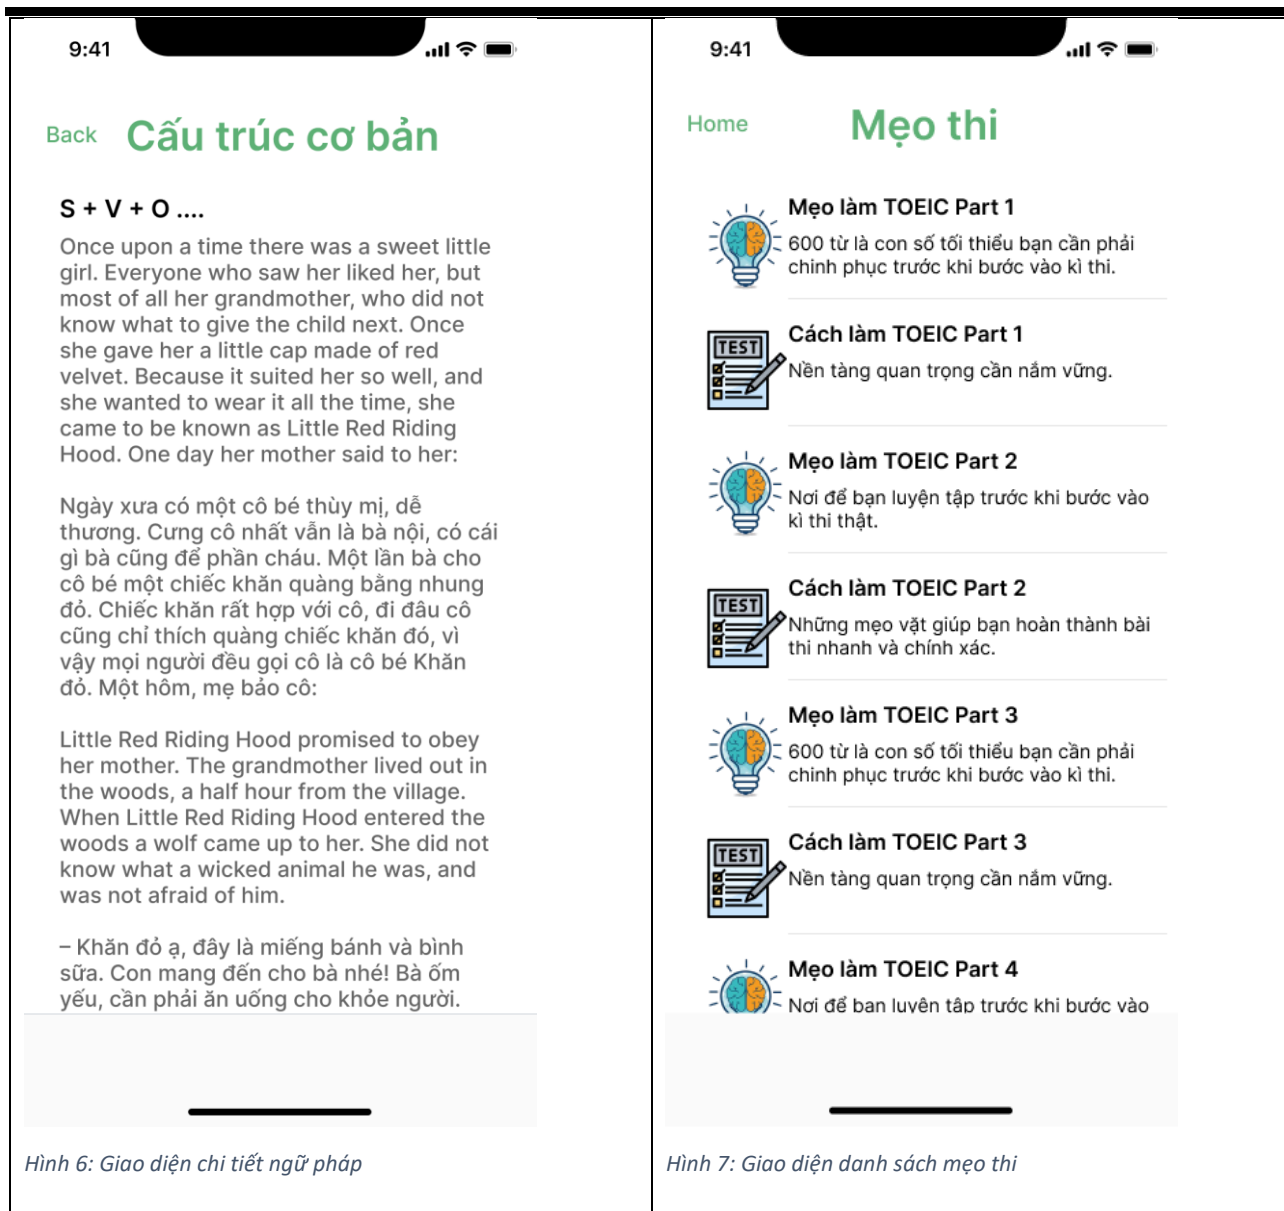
9:41

Back Cấu trúc cơ bản

S + V + O ....

Once upon a time there was a sweet little girl. Everyone who saw her liked her, but most of all her grandmother, who did not know what to give the child next. Once she gave her a little cap made of red velvet. Because it suited her so well, and she wanted to wear it all the time, she came to be known as Little Red Riding Hood. One day her mother said to her:

Ngày xưa có một cô bé thùy mị, dễ thương. Cưng cô nhất vẫn là bà nội, có cái gì bà cũng để phần cháu. Một lần bà cho cô bé một chiếc khăn quàng bằng nhung đỏ. Chiếc khăn rất hợp với cô, đi đâu cô cũng chỉ thích quàng chiếc khăn đó, vì vậy mọi người đều gọi cô là cô bé Khăn đỏ. Một hôm, mẹ bảo cô:

Little Red Riding Hood promised to obey her mother. The grandmother lived out in the woods, a half hour from the village. When Little Red Riding Hood entered the woods a wolf came up to her. She did not know what a wicked animal he was, and was not afraid of him.

– Khăn đỏ ạ, đây là miếng bánh và bình sữa. Con mang đến cho bà nhé! Bà ốm yếu, cần phải ăn uống cho khỏe người.

Hình 6: Giao diện chi tiết ngữ pháp

9:41

Home Mẹo thi

Mẹo làm TOEIC Part 1
600 từ là con số tối thiểu bạn cần phải chinh phục trước khi bước vào kì thi.

TEST
Cách làm TOEIC Part 1
Nền tảng quan trọng cần nắm vững.

Mẹo làm TOEIC Part 2
Nơi để bạn luyện tập trước khi bước vào kì thi thật.

TEST
Cách làm TOEIC Part 2
Những mẹo vặt giúp bạn hoàn thành bài thi nhanh và chính xác.

Mẹo làm TOEIC Part 3
600 từ là con số tối thiểu bạn cần phải chinh phục trước khi bước vào kì thi.

TEST
Cách làm TOEIC Part 3
Nền tảng quan trọng cần nắm vững.

Mẹo làm TOEIC Part 4
Nơi để bạn luyện tập trước khi bước vào

Hình 7: Giao diện danh sách mẹo thi